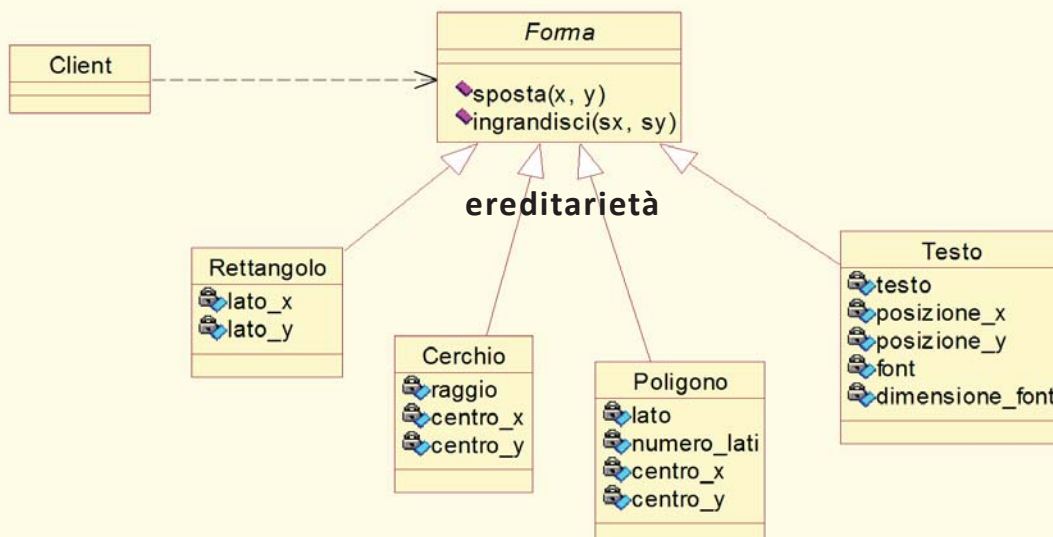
Client

Forma

sposta(x, y)
ingrandisci(sx, sy)

ereditarietà

Rettangolo
lato_x
lato_y

Cerchio
raggio
centro_x
centro_y

Poligono
lato
numero_lati
centro_x
centro_y

Testo
testo
posizione_x
posizione_y
font
dimensione_font